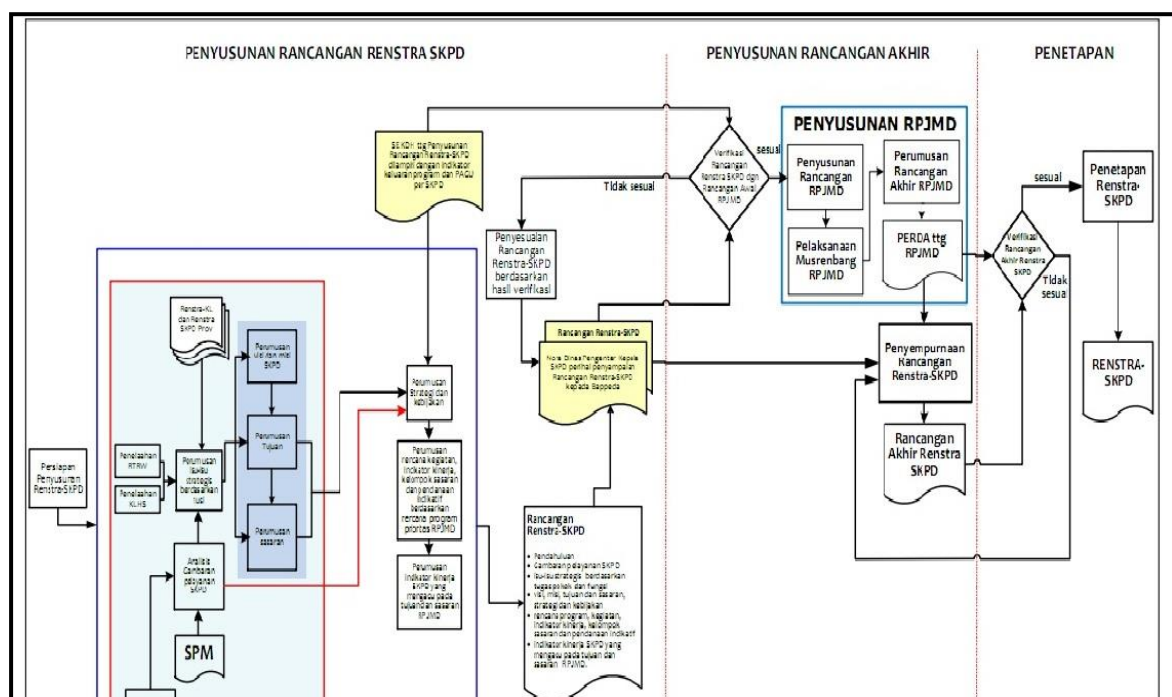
PENYUSUNAN RANCANGAN RENSTRA SKPD

PENYUSUNAN RANCANGAN AKHIR

PENETAPAN

SE KDH ttg Penyusunan Rancangan Renstra-SKPD dilampiri dengan indikator keluaran program dan PAGU per SKPD

Verifikasi Rancangan Renstra SKPD dgn Rancangan Awal RPJMD

sesuai

Tidak sesuai

PENYUSUNAN RPJMD

Penyusunan Rancangan RPJMD

Perumusan Rancangan Akhir RPJMD

Pelaksanaan Musrenbang RPJMD

PERDA ttg RPJMD

Verifikasi Rancangan Akhir Renstra SKPD

sesuai

Tidak sesuai

Penetapan Renstra-SKPD

RENSTRA-SKPD

Penyesuaian Rancangan Renstra-SKPD berdasarkan hasil verifikasi

Rancangan Renstra-SKPD

Nota Dinas Pengantar Kepala SKPD perihal penyampaian Rancangan Renstra-SKPD kepada Bappeda

Penyempurnaan Rancangan Renstra-SKPD

Rancangan Akhir Renstra SKPD

Renstra-KL dan Renstra SKPD Prov

Perumusan visi dan misi SKPD

Perumusan Tujuan

Perumusan sasaran

Perumusan isu-isu strategis berdasarkan tusi

Penelaahan RTRW

Penelaahan KLHS

Analisis Gambaran pelayanan SKPD

SPM

Perumusan Strategi dan Kebijakan

Perumusan rencana kegiatan, indikator kinerja, kelompok sasaran dan pendanaan indikatif berdasarkan rencana program prioritas RPJMD

Perumusan Indikator kinerja SKPD yang mengacu pada tujuan dan sasaran RPJMD

Persiapan Penyusunan Renstra-SKPD

Rancangan Renstra-SKPD
• Pendahuluan
• Gambaran pelayanan SKPD
• Isu-isu strategis berdasarkan tugas pokok dan fungsi
• Visi, misi, tujuan dan sasaran, strategi dan kebijakan
• Rencana program, kegiatan, indikator kinerja, kelompok sasaran dan pendanaan indikatif
• Indikator kinerja SKPD yang mengacu pada tujuan dan sasaran RPJMD.